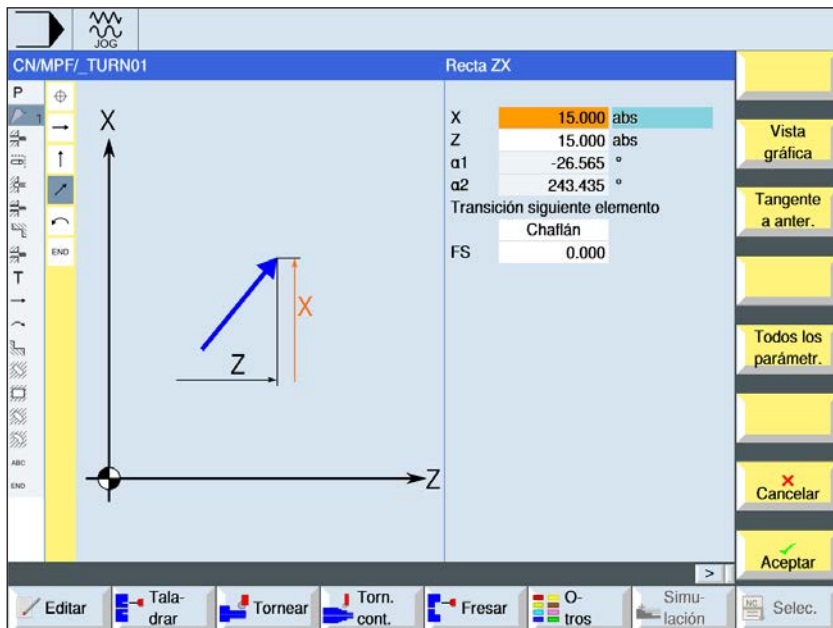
JOG

CN/MPF/_TURN01

Recta ZX

P

1

T

ABC

END

END

X

Z

X

Z

Z

X 15.000 abs
Z 15.000 abs
α1 -26.565 °
α2 243.435 °
Transición siguiente elemento
Chaflán
FS 0.000

Vista gráfica

Tangente a anter.

Todos los parámetr.

Cancelar

Aceptar

>

Editar

Taladrar

Tornear

Torn. cont.

Fresar

Otros

Simulación

Selec.